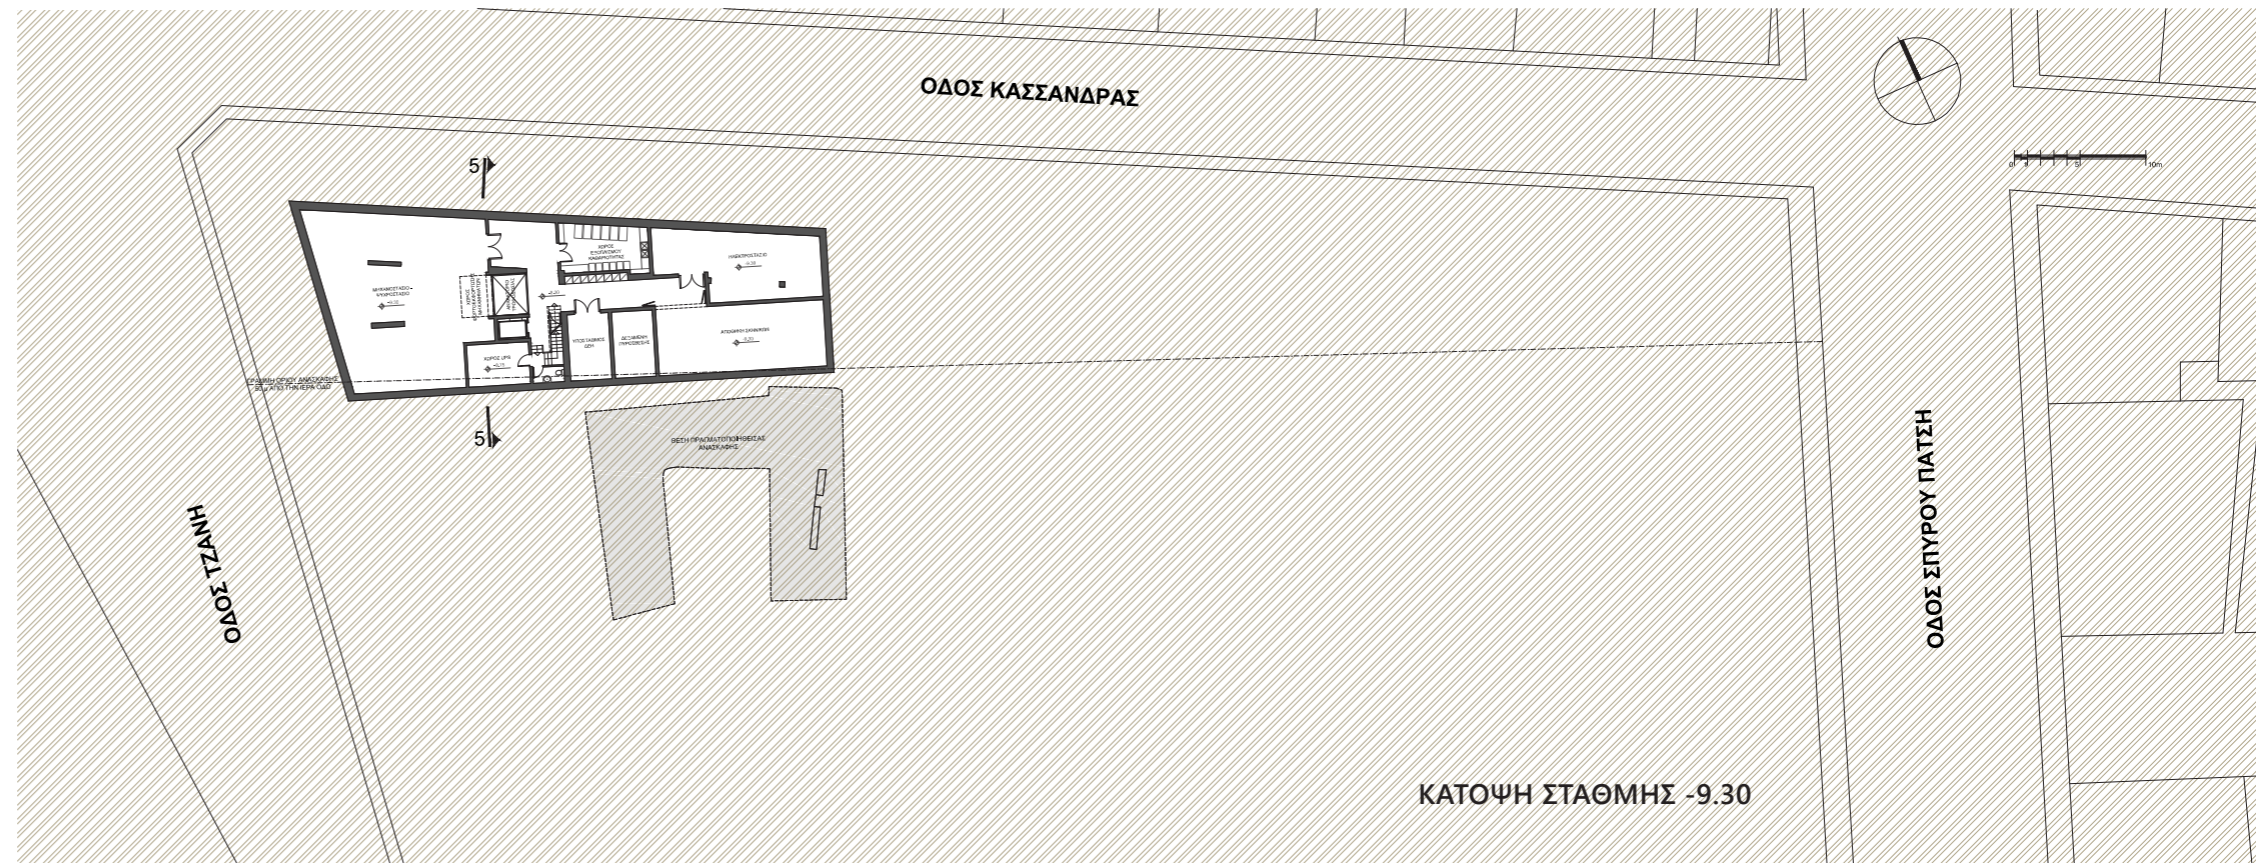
ΟΔΟΣ ΚΑΣΣΑΝΔΡΑΣ

5

ΜΗΧΑΝΟΣΤΑΣΙΟ ΨΥΚΤΟΣΤΑΣΙΟ

ΧΩΡΟΣ ΕΞΟΠΛΙΣΜΟΥ ΚΑΘΑΡΙΟΤΗΤΑΣ

ΗΛΕΚΤΡΟΣΤΑΣΙΟ

ΑΠΟΘΗΚΗ ΣΚΗΝΙΚΩΝ

ΥΠΟΣΤΑΘΜΟΣ ΔΕΗ

ΔΕΞΑΜΕΝΗ ΠΥΡΟΣΒΕΣΗΣ

ΧΩΡΟΣ UPS

ΓΡΑΜΜΗ ΟΡΙΟΥ ΑΝΑΣΚΑΦΗΣ 5m ΑΠΟ ΤΗΝ ΙΕΡΑ ΟΔΟ

5

ΘΕΣΗ ΠΡΑΓΜΑΤΟΠΟΙΗΘΕΙΣΑΣ ΑΝΑΣΚΑΦΗΣ

0 5 10m

ΟΔΟΣ ΤΖΑΝΗ

ΟΔΟΣ ΣΠΥΡΟΥ ΠΑΤΣΗ

ΚΑΤΟΨΗ ΣΤΑΘΜΗΣ -9.30